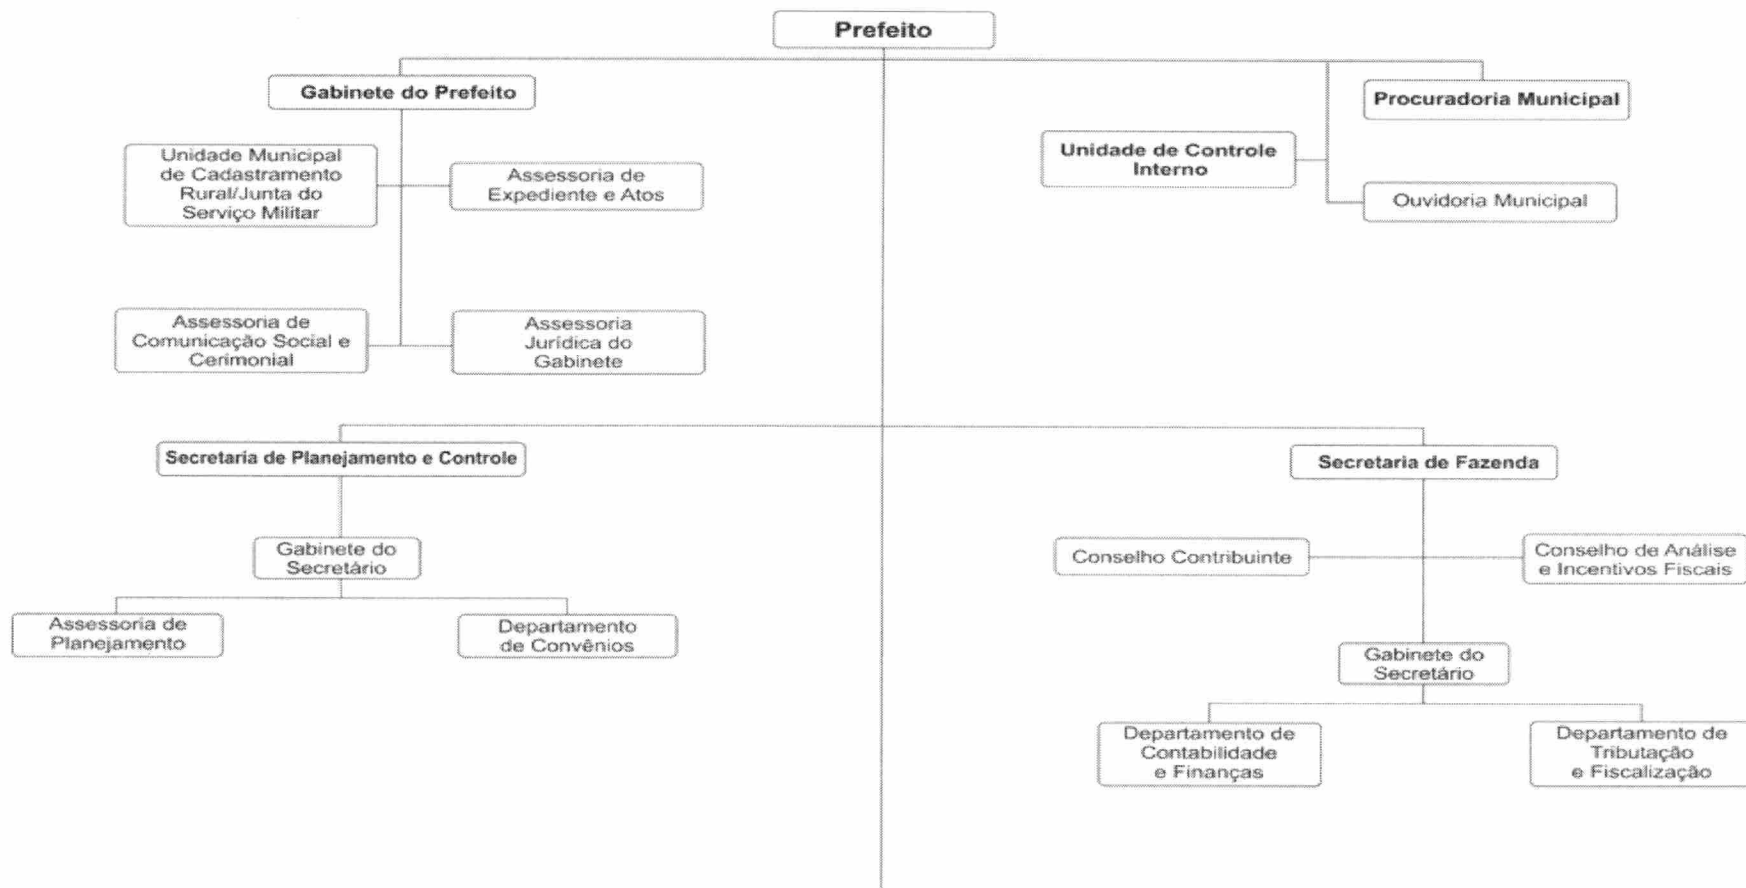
Prefeito

Gabinete do Prefeito

Unidade Municipal de Cadastramento Rural/Junta do Serviço Militar

Assessoria de Expediente e Atos

Assessoria de Comunicação Social e Cerimonial

Assessoria Jurídica do Gabinete

Procuradoria Municipal

Unidade de Controle Interno

Ouvidoria Municipal

Secretaria de Planejamento e Controle

Gabinete do Secretário

Assessoria de Planejamento

Departamento de Convênios

Secretaria de Fazenda

Conselho Contribuinte

Conselho de Análise e Incentivos Fiscais

Gabinete do Secretário

Departamento de Contabilidade e Finanças

Departamento de Tributação e Fiscalização